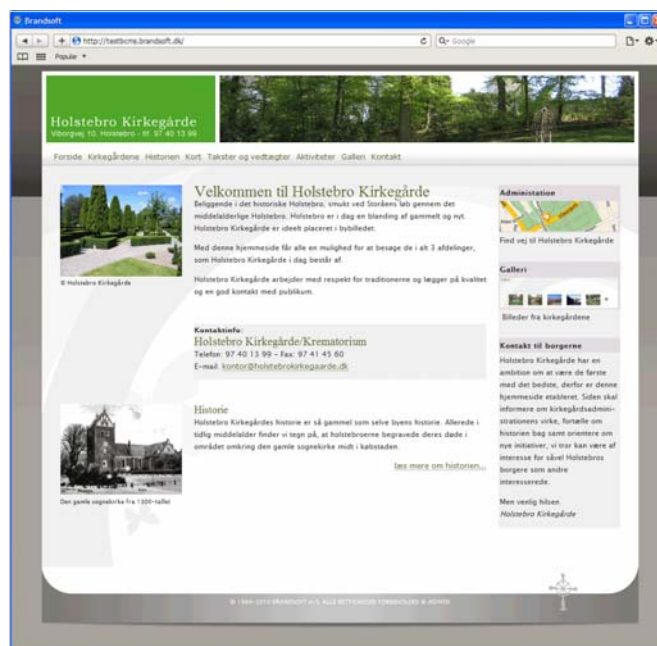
Brandsoft

http://testbcms.brandsoft.dk/

Q- Google

Popular

Holstebro Kirkegårde
Viborgvej 10, Holstebro - tlf. 97 40 13 99

Forside Kirkegårdene Historien Kort Takster og vedtægter Aktiviteter Galleri Kontakt

© Holstebro Kirkegårde

Velkommen til Holstebro Kirkegårde

Beliggende i det historiske Holstebro, smukt ved Storåens løb gennem det middelalderlige Holstebro. Holstebro er i dag en blanding af gammelt og nyt. Holstebro Kirkegårde er ideelt placeret i bybilledet.

Med denne hjemmeside får alle en mulighed for at besøge de i alt 3 afdelinger, som Holstebro Kirkegårde i dag består af.

Holstebro Kirkegårde arbejder med respekt for traditionerne og lægger på kvalitet og en god kontakt med publikum.

Kontaktinfo:
Holstebro Kirkegårde/Krematorium
Telefon: 97 40 13 99 – Fax: 97 41 45 60
E-mail: kontor@holstebrokirkegaarde.dk

Den gamle sognekirke fra 1300-tallet

Historie
Holstebro Kirkegårdes historie er så gammel som selve byens historie. Allerede i tidlig middelalder finder vi tegn på, at holstebroerne begravede deres døde i området omkring den gamle sognekirke midt i købstaden.

læs mere om historien...

Administation

Find vej til Holstebro Kirkegårde

Galleri

Billeder fra kirkegårdene

Kontakt til borgerne

Holstebro Kirkegårde har en ambition om at være de første med det bedste, derfor er denne hjemmeside etableret. Siden skal informere om kirkegårdsadministrationens virke, fortælle om historien bag samt orientere om nye initiativer, vi tror kan være af interesse for såvel Holstebros borgere som andre interesserede.

Men venlig hilsen
Holstebro Kirkegårde

© 1984-2014 BRANDSOFT A/S. ALLE RETTIGHEDER FORBEHOLDES ® ADMIN